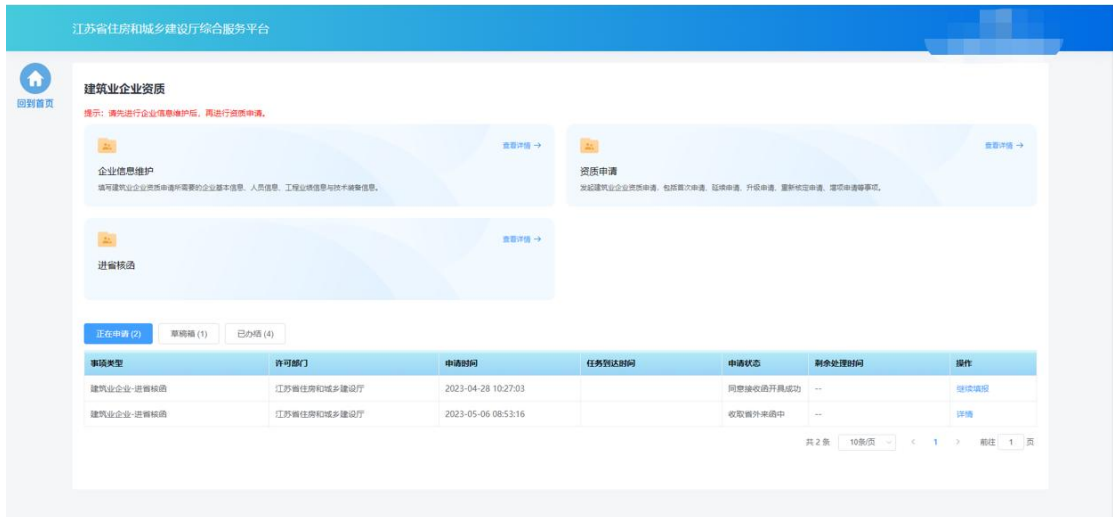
江苏省住房和城乡建设厅综合服务平台

回到首页

建筑业企业资质

提示：请先进行企业信息维护后，再进行资质申请。

查看详情 →

企业信息维护

填写建筑业企业资质申请所需要的企业基本信息、人员信息、工程业绩信息与技术装备信息。

查看详情 →

资质申请

发起建筑业企业资质申请，包括首次申请、延续申请、升级申请、重新核定申请、增项申请等事项。

查看详情 →

进省核函

正在申请 (2)　草稿箱 (1)　已办结 (4)

| 事项类型 | 许可部门 | 申请时间 | 任务到达时间 | 申请状态 | 剩余处理时间 | 操作 |
|---|---|---|---|---|---|---|
| 建筑业企业-进省核函 | 江苏省住房和城乡建设厅 | 2023-04-28 10:27:03 | | 同意接收函开具成功 | -- | 继续填报 |
| 建筑业企业-进省核函 | 江苏省住房和城乡建设厅 | 2023-05-06 08:53:16 | | 收取省外来函中 | -- | 详情 |

共 2 条　10条/页　<　1　>　前往　1　页